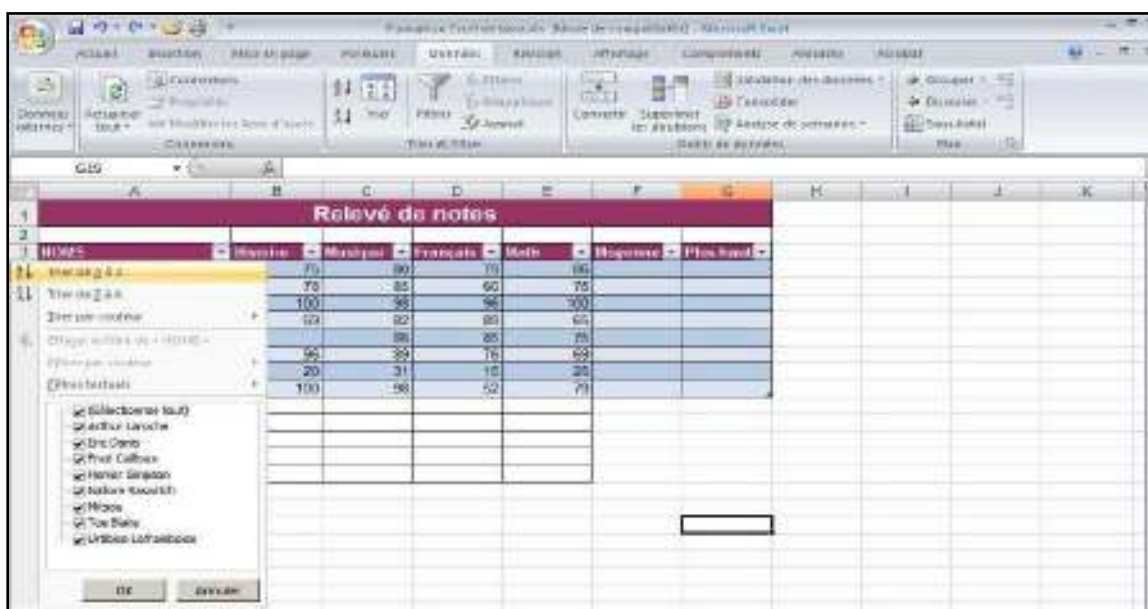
Microsoft Excel

Accueil Insertion Mise en page Formules Données Révision Affichage Compléments Acrobat

Données externes Actualiser tout Connexions Propriétés Modifier les liens d'accès Connexions

Trier Filtrer Effacer Réappliquer Avancé Trier et filtrer

Convertir Supprimer les doublons Validation des données Consolider Analyse de scénarios Outils de données

Grouper Dissocier Sous-total Plan

G15

A B C D E F G H I J K

Relevé de notes

NOMS Histoire Musique Français Math Moyenne Plus haut

Trier de A à Z
Trier de Z à A
Trier par couleur
Effacer le filtre de « NOMS »
Filtrer par couleur
Filtres textuels

(Sélectionner tout)
Arthur Laroche
Eric Dante
Fred Caillou
Homer Simpson
Isidore Kassovitch
Mirzos
Tex Blake
Urbain Laframbois

OK Annuler

| Histoire | Musique | Français | Math |
|---|---|---|---|
| 75 | 80 | 70 | 86 |
| 78 | 85 | 60 | 78 |
| 100 | 98 | 98 | 100 |
| 120 | 82 | 80 | 65 |
| | 86 | 85 | 75 |
| 96 | 89 | 76 | 69 |
| 20 | 31 | 15 | 25 |
| 100 | 98 | 52 | 79 |